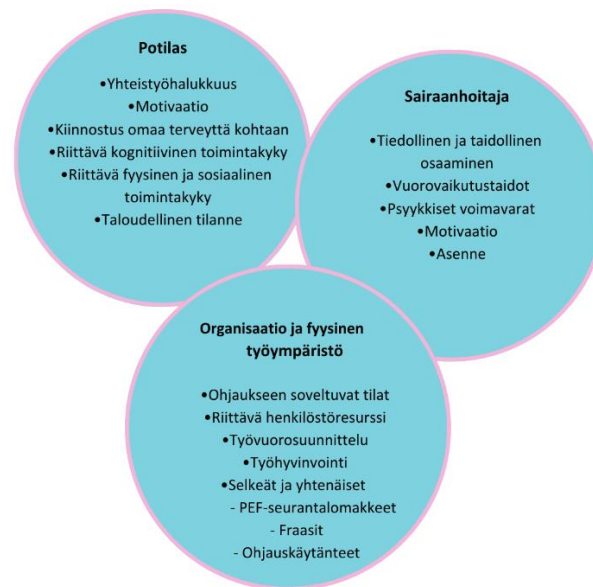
Potilas

•Yhteistyöhalukkuus
•Motivaatio
•Kiinnostus omaa terveyttä kohtaan
•Riittävä kognitiivinen toimintakyky
•Riittävä fyysinen ja sosiaalinen toimintakyky
•Taloudellinen tilanne

Sairaanhoitaja

•Tiedollinen ja taidollinen osaaminen
•Vuorovaikutustaidot
•Psyykkiset voimavarat
•Motivaatio
•Asenne

Organisaatio ja fyysinen työympäristö

•Ohjaukseen soveltuvat tilat
•Riittävä henkilöstöresurssi
•Työvuorosuunnittelu
•Työhyvinvointi
•Selkeät ja yhtenäiset
- PEF-seurantalomakkeet
- Fraasit
- Ohjauskäytänteet